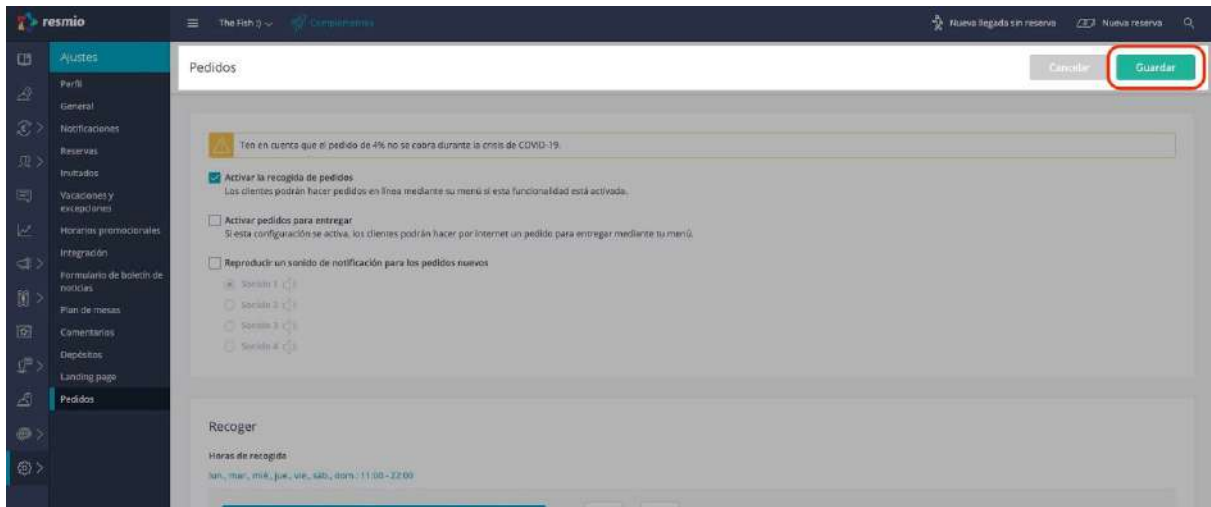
resmio

The Fish :) Completamente

Nueva llegada sin reserva Nueva reserva

Ajustes
Perfil
General
Notificaciones
Reservas
Invitados
Vacaciones y excepciones
Horarios promocionales
Integración
Formulario de boletín de noticias
Plan de mesas
Comentarios
Depósitos
Landing page
Pedidos

Pedidos

Cancelar Guardar

Ten en cuenta que el pedido de 4% no se cobra durante la crisis de COVID-19.

Activar la recogida de pedidos
Los clientes podrán hacer pedidos en línea mediante su menú si esta funcionalidad está activada.

Activar pedidos para entregar
Si esta configuración se activa, los clientes podrán hacer por internet un pedido para entregar mediante tu menú.

Reproducir un sonido de notificación para los pedidos nuevos
Sonido 1
Sonido 2
Sonido 3
Sonido 4

Recoger

Horas de recogida
lun., mar., mié., jue., vie., sáb., dom.: 11:00 - 22:00